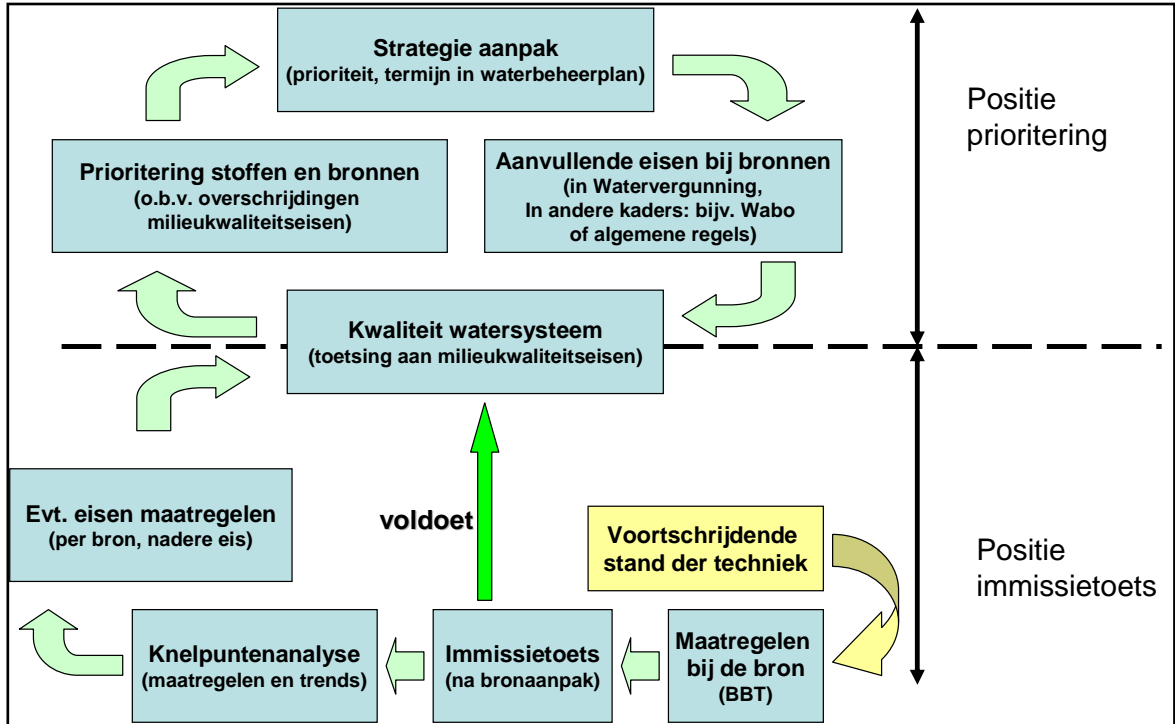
Strategie aanpak
(prioriteit, termijn in waterbeheerplan)

Positie prioritering

Prioritering stoffen en bronnen
(o.b.v. overschrijdingen milieukwaliteitseisen)

Aanvullende eisen bij bronnen
(in Watervergunning, In andere kaders: bijv. Wabo of algemene regels)

Kwaliteit watersysteem
(toetsing aan milieukwaliteitseisen)

Evt. eisen maatregelen
(per bron, nadere eis)

voldoet

Voortschrijdende stand der techniek

Positie immissietoets

Knelpuntenanalyse
(maatregelen en trends)

Immissietoets
(na bronaanpak)

Maatregelen bij de bron
(BBT)